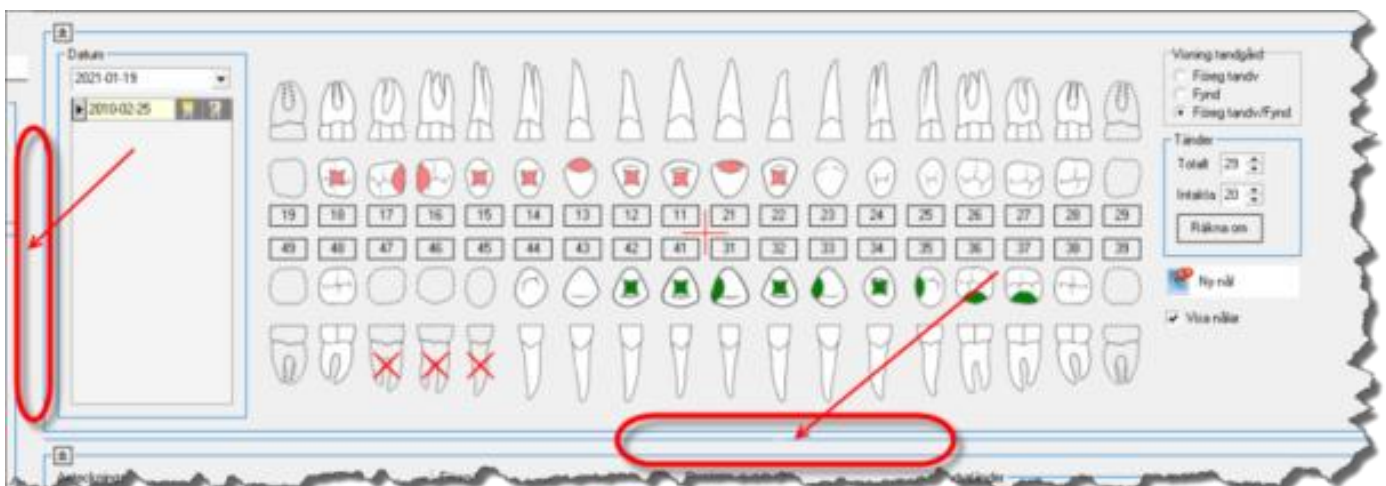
Datum
2021-01-19
2010-02-25

19 18 17 16 15 14 13 12 11 21 22 23 24 25 26 27 28 29
49 48 47 46 45 44 43 42 41 31 32 33 34 35 36 37 38 39

Visning tandgård
Föreg tandv
Fynd
Föreg tandv/Fynd

Tänder
Totalt 29
Intakta 20
Räkna om

Ny nål

Visa nåle